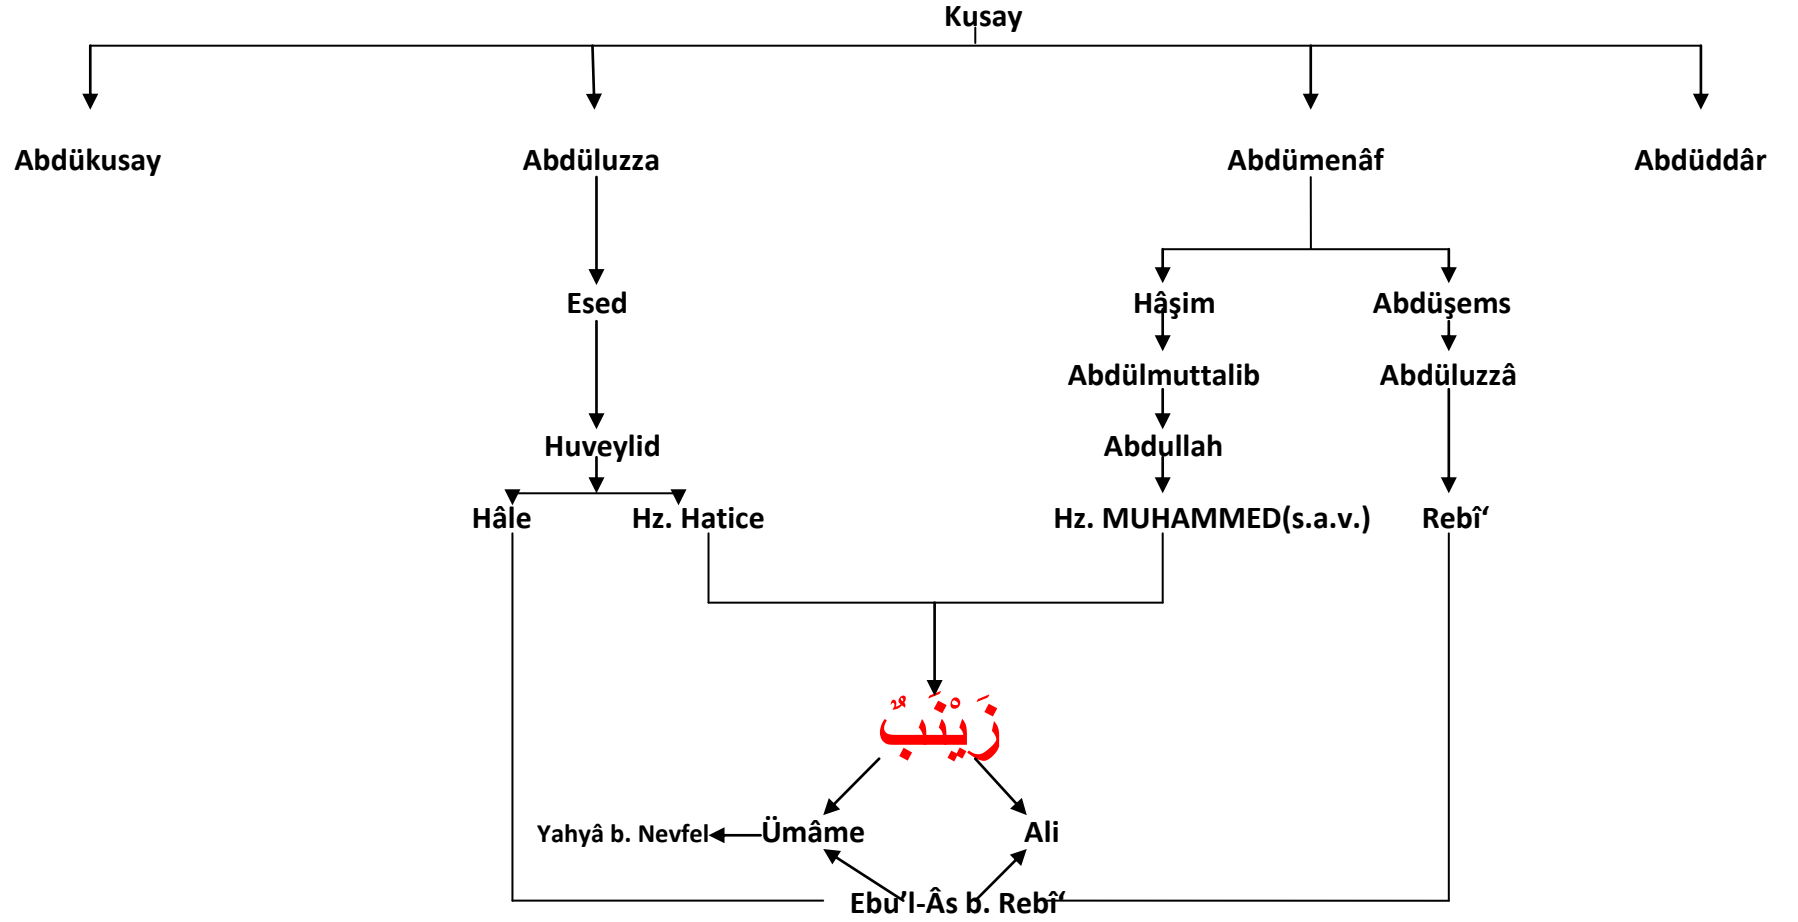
Kusay

Abdükusay

Abdüluzza

Abdümenâf

Abdüddâr

Esed

Hâşim

Abdüşems

Abdülmuttalib

Abdüluzzâ

Huveylid

Abdullah

Hâle

Hz. Hatice

Hz. MUHAMMED(s.a.v.)

Rebî‘

زَيْنَبُ

Yahyâ b. Nevfel

Ümâme

Ali

Ebu’l-Âs b. Rebî‘